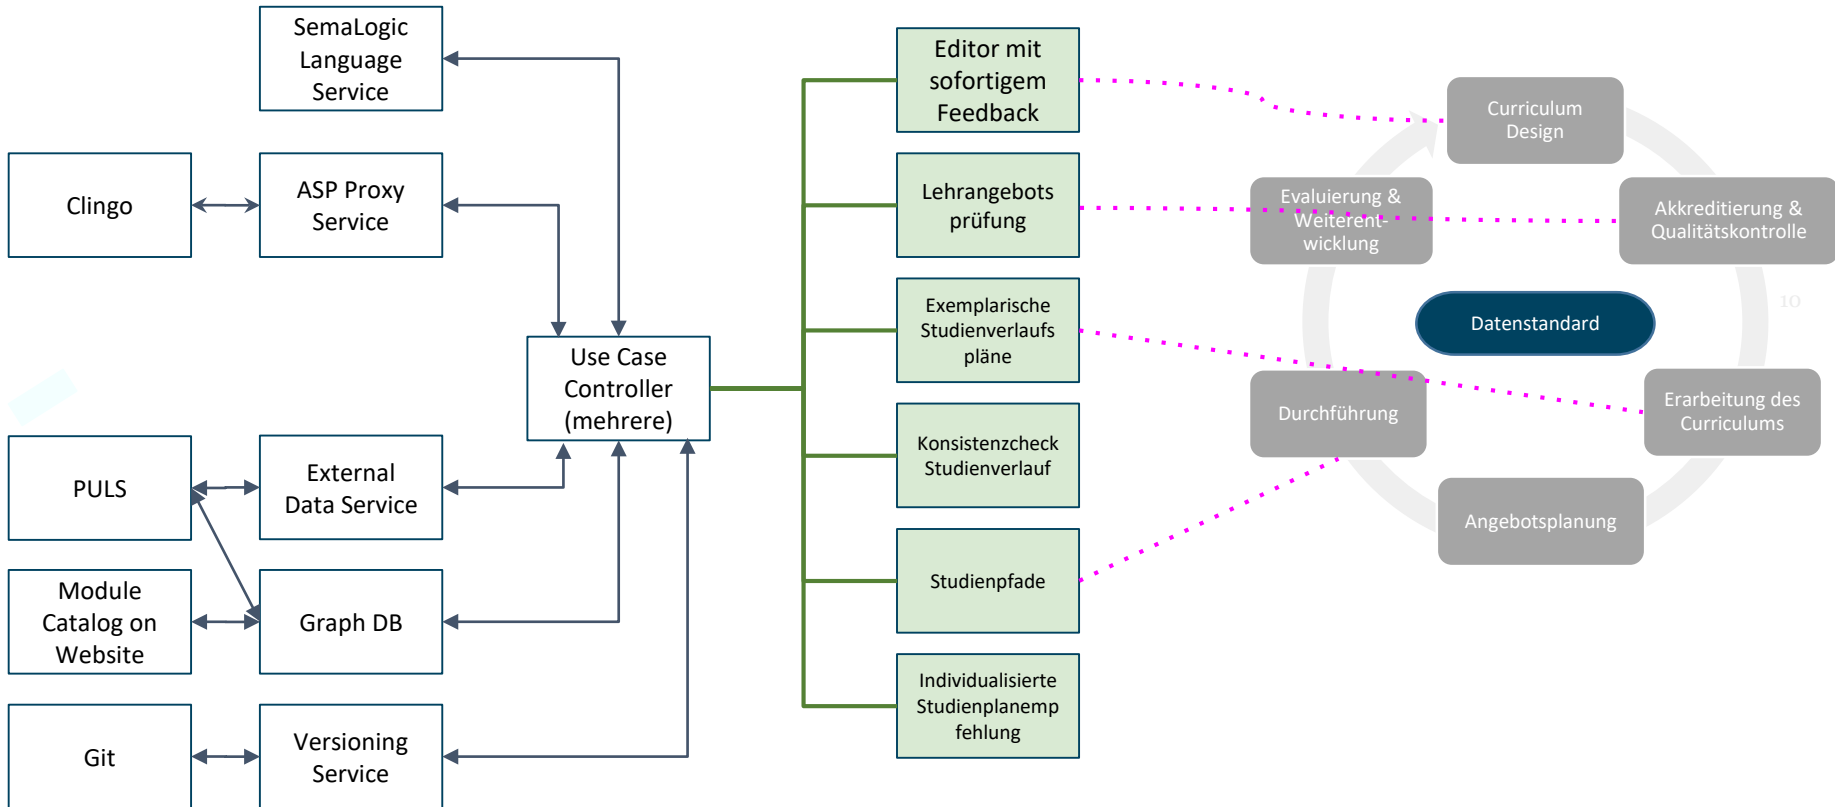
SemaLogic Language Service

Clingo

ASP Proxy Service

Use Case Controller (mehrere)

PULS

External Data Service

Module Catalog on Website

Graph DB

Git

Versioning Service

Editor mit sofortigem Feedback

Lehrangebots prüfung

Exemplarische Studienverlaufs pläne

Konsistenzcheck Studienverlauf

Studienpfade

Individualisierte Studienplanemp fehlung

Curriculum Design

Evaluierung & Weiterent-wicklung

Akkreditierung & Qualitätskontrolle

Datenstandard

Durchführung

Erarbeitung des Curriculums

Angebotsplanung

10